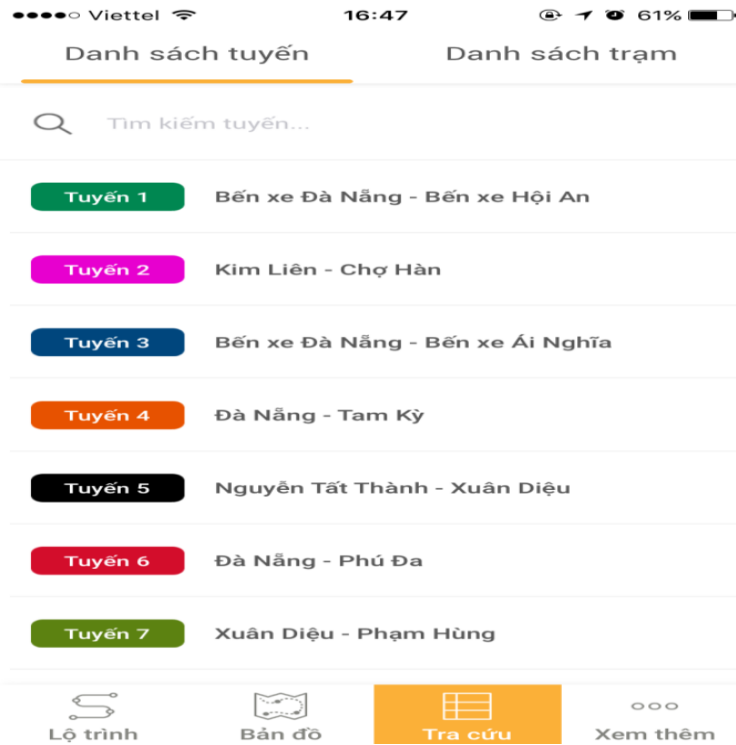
●●●●○ Viettel 16:47 61%

Danh sách tuyến Danh sách trạm

Tìm kiếm tuyến...

Tuyến 1 Bến xe Đà Nẵng - Bến xe Hội An

Tuyến 2 Kim Liên - Chợ Hàn

Tuyến 3 Bến xe Đà Nẵng - Bến xe Ái Nghĩa

Tuyến 4 Đà Nẵng - Tam Kỳ

Tuyến 5 Nguyễn Tất Thành - Xuân Diệu

Tuyến 6 Đà Nẵng - Phú Đa

Tuyến 7 Xuân Diệu - Phạm Hùng

Lộ trình Bản đồ Tra cứu Xem thêm